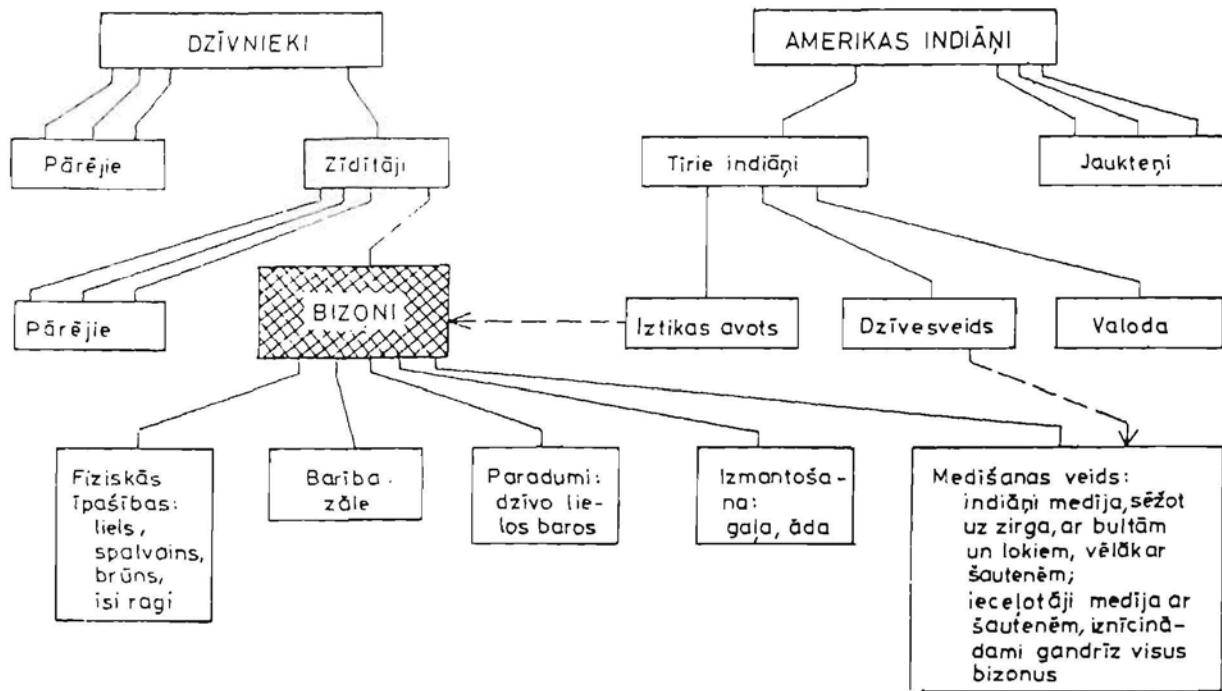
DZĪVNIEKI

AMERIKAS INDIĀŅI

Pārējie

Zīdītāji

Tīrie indiāņi

Jaukteņi

Pārējie

BIZONI

Iztikas avots

Dzīvesveids

Valoda

Fiziskās īpašības: liels, spalvains, brūns, īsi ragi

Barība: zāle

Paradumi: dzīvo lielos baros

Izmantošana: gaļa, āda

Medīšanas veids: indiāņi medīja, sēžot uz zirga, ar bultām un lokiem, vēlāk ar šautenēm; ieceļotāji medīja ar šautenēm, iznīcinādami gandrīz visus bizonus